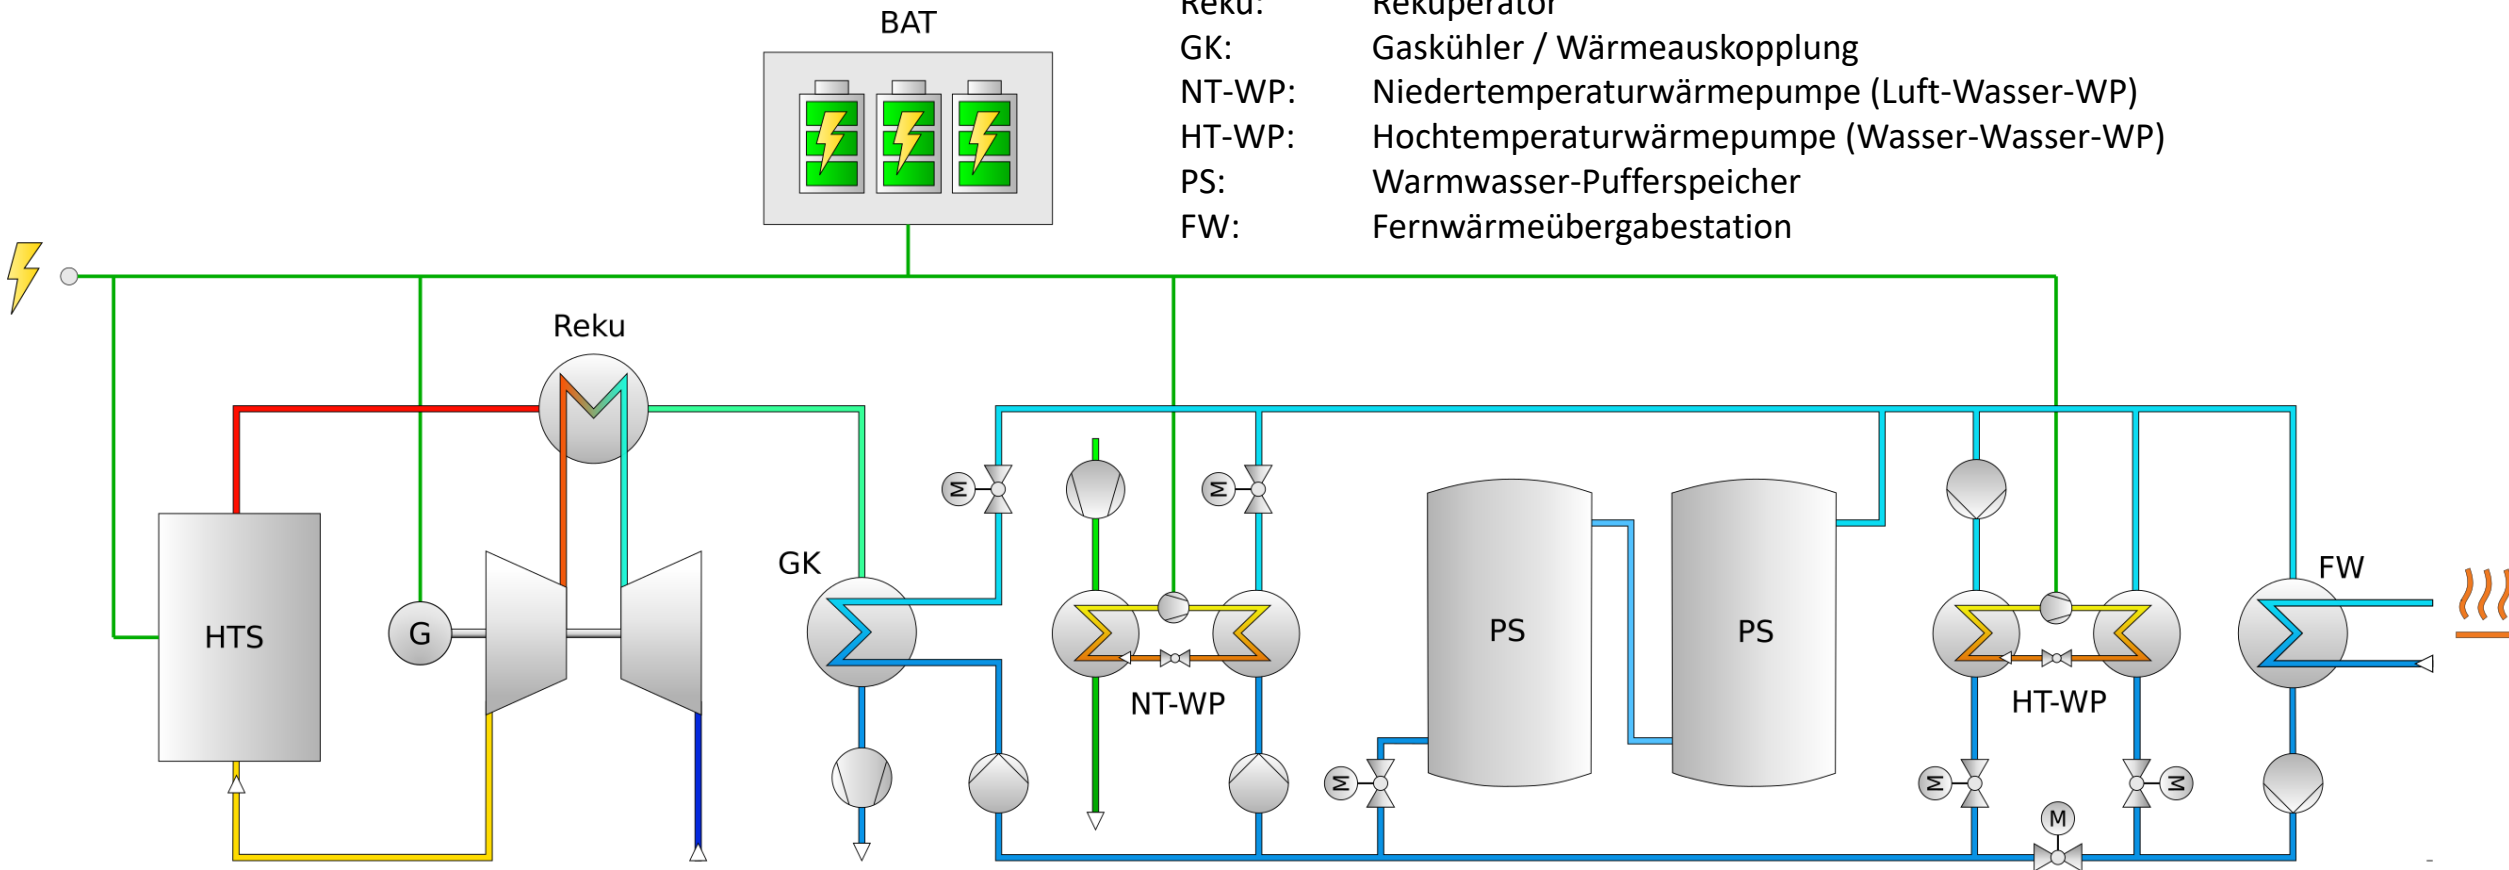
BAT

Reku: Rekuperator
GK: Gaskühler / Wärmeauskopplung
NT-WP: Niedertemperaturwärmepumpe (Luft-Wasser-WP)
HT-WP: Hochtemperaturwärmepumpe (Wasser-Wasser-WP)
PS: Warmwasser-Pufferspeicher
FW: Fernwärmeübergabestation

Reku

HTS

G

GK

M

M

NT-WP

PS

PS

M

HT-WP

M

M

M

FW